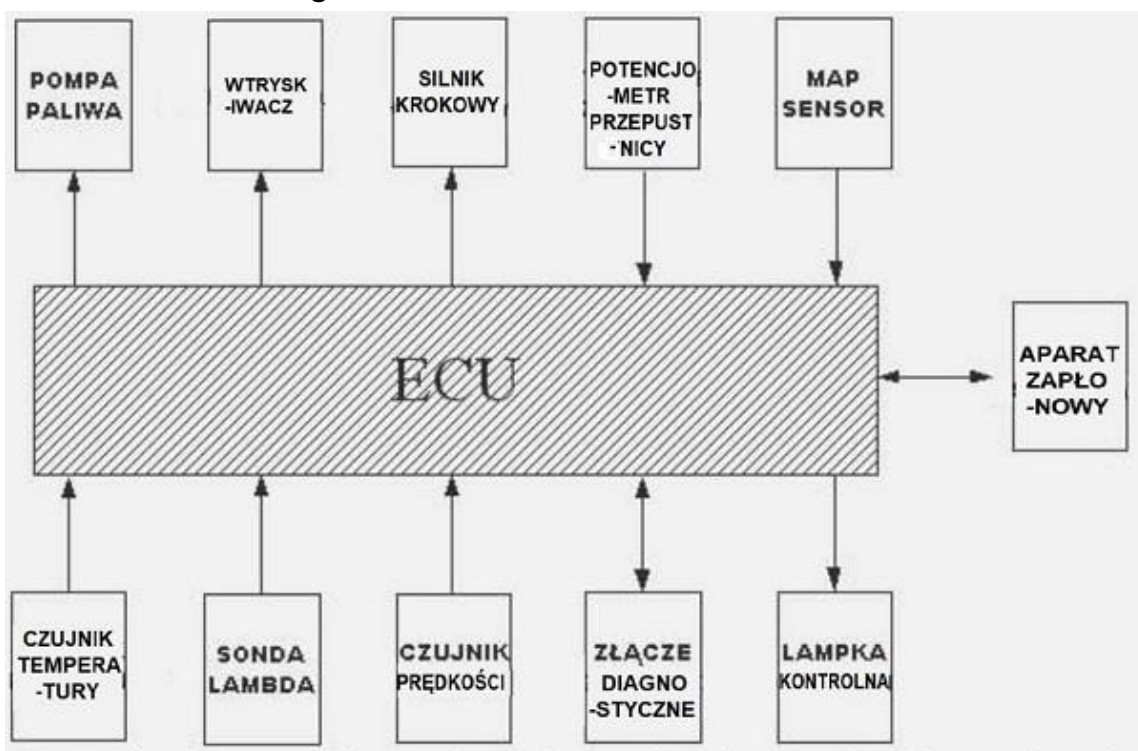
POMPA PALIWA

WTRYSK -IWACZ

SILNIK KROKOWY

POTENCJO -METR PRZEPUST -NICY

MAP SENSOR

ECU

APARAT ZAPŁO -NOWY

CZUJNIK TEMPERA -TURY

SONDA LAMBDA

CZUJNIK PRĘDKOŚCI

ZŁĄCZE DIAGNO -STYCZNE

LAMPKA KONTROLNA